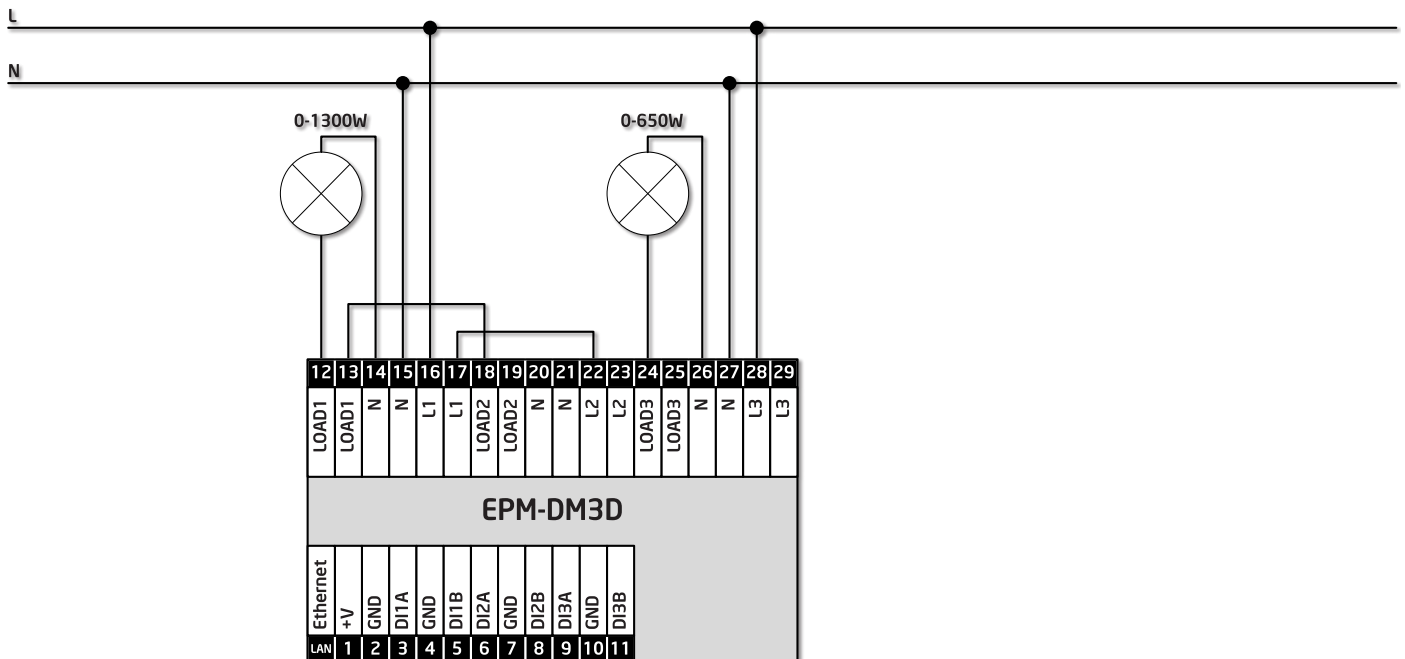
L

N

0-1300W

0-650W

| 12 | 13 | 14 | 15 | 16 | 17 | 18 | 19 | 20 | 21 | 22 | 23 | 24 | 25 | 26 | 27 | 28 | 29 |
|---|---|---|---|---|---|---|---|---|---|---|---|---|---|---|---|---|---|
| LOAD1 | LOAD1 | N | N | L1 | L1 | LOAD2 | LOAD2 | N | N | L2 | L2 | LOAD3 | LOAD3 | N | N | L3 | L3 |

EPM-DM3D

| Ethernet | +V | GND | DI1A | GND | DI1B | DI2A | GND | DI2B | DI3A | GND | DI3B |
|---|---|---|---|---|---|---|---|---|---|---|---|
| LAN | 1 | 2 | 3 | 4 | 5 | 6 | 7 | 8 | 9 | 10 | 11 |